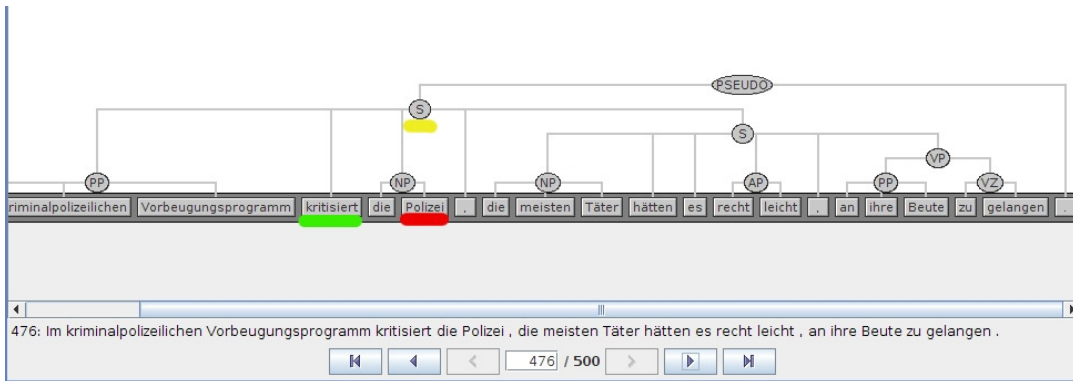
PSEUDO

S

S

VP

PP

NP

NP

AP

PP

VZ

riminalpolizeilichen Vorbeugungsprogramm kritisiert die Polizei , die meisten Täter hätten es recht leicht , an ihre Beute zu gelangen

476: Im kriminalpolizeilichen Vorbeugungsprogramm kritisiert die Polizei , die meisten Täter hätten es recht leicht , an ihre Beute zu gelangen .

476 / 500